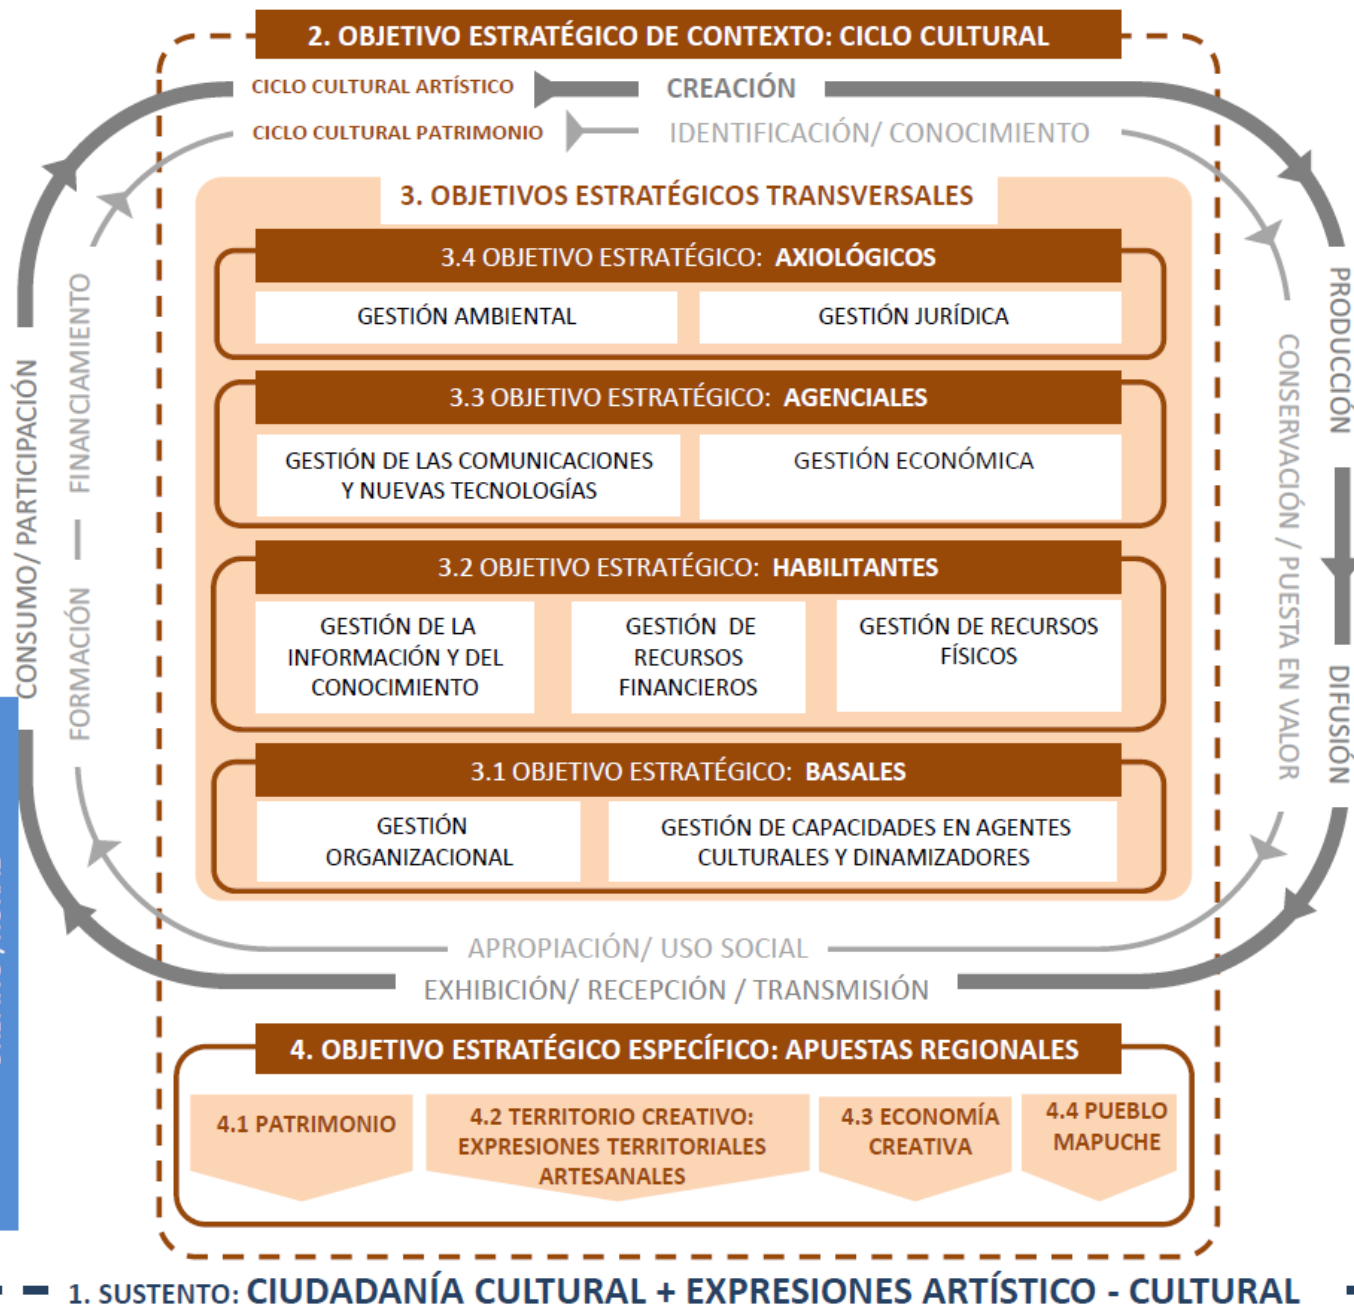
2. OBJETIVO ESTRATÉGICO DE CONTEXTO: CICLO CULTURAL

CICLO CULTURAL ARTÍSTICO
CREACIÓN
CICLO CULTURAL PATRIMONIO
IDENTIFICACIÓN/ CONOCIMIENTO

PRODUCCIÓN
DIFUSIÓN
CONSERVACIÓN / PUESTA EN VALOR
CONSUMO/ PARTICIPACIÓN
FORMACIÓN — FINANCIAMIENTO

3. OBJETIVOS ESTRATÉGICOS TRANSVERSALES

3.4 OBJETIVO ESTRATÉGICO: AXIOLÓGICOS
GESTIÓN AMBIENTAL
GESTIÓN JURÍDICA

3.3 OBJETIVO ESTRATÉGICO: AGENCIALES
GESTIÓN DE LAS COMUNICACIONES Y NUEVAS TECNOLOGÍAS
GESTIÓN ECONÓMICA

3.2 OBJETIVO ESTRATÉGICO: HABILITANTES
GESTIÓN DE LA INFORMACIÓN Y DEL CONOCIMIENTO
GESTIÓN DE RECURSOS FINANCIEROS
GESTIÓN DE RECURSOS FÍSICOS

3.1 OBJETIVO ESTRATÉGICO: BASALES
GESTIÓN ORGANIZACIONAL
GESTIÓN DE CAPACIDADES EN AGENTES CULTURALES Y DINAMIZADORES

APROPIACIÓN/ USO SOCIAL
EXHIBICIÓN/ RECEPCIÓN / TRANSMISIÓN

4. OBJETIVO ESTRATÉGICO ESPECÍFICO: APUESTAS REGIONALES
4.1 PATRIMONIO
4.2 TERRITORIO CREATIVO: EXPRESIONES TERRITORIALES ARTESANALES
4.3 ECONOMÍA CREATIVA
4.4 PUEBLO MAPUCHE

1. SUSTENTO: CIUDADANÍA CULTURAL + EXPRESIONES ARTÍSTICO - CULTURAL